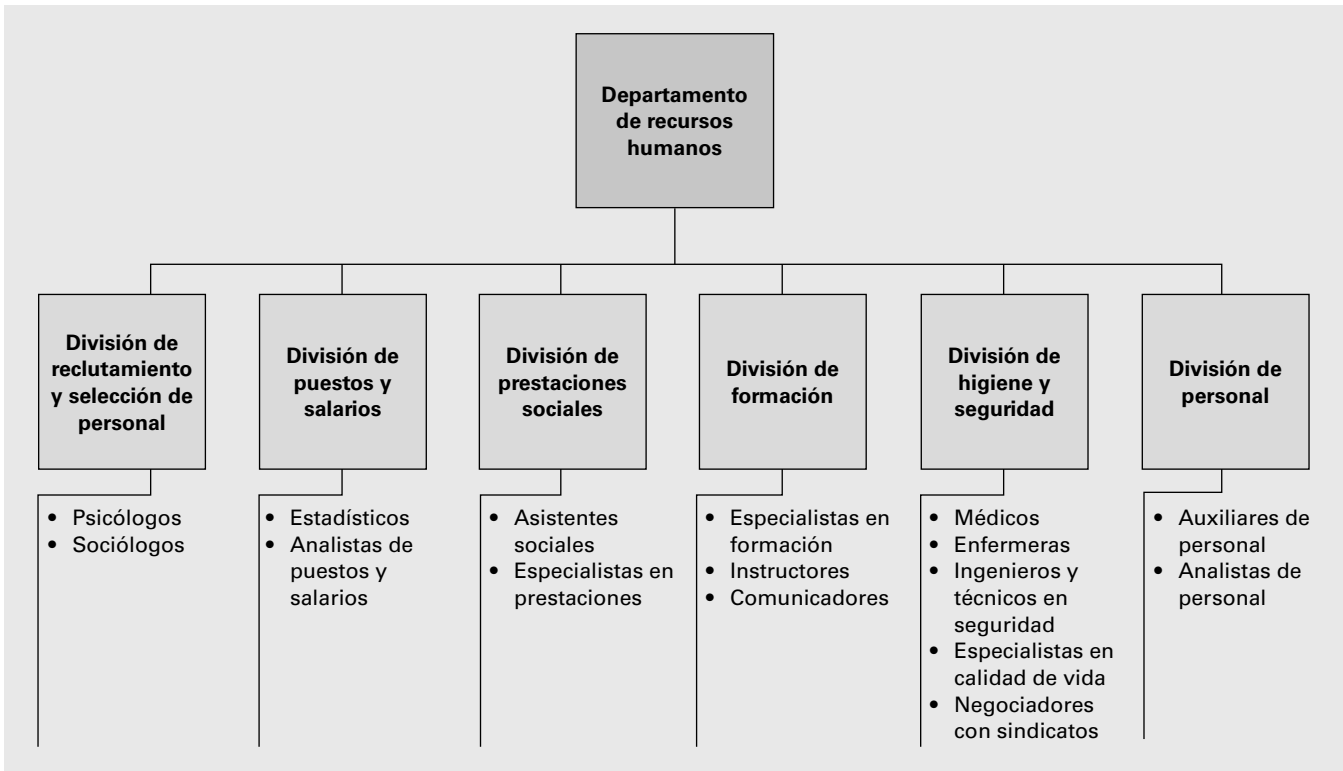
Departamento de recursos humanos

División de reclutamiento y selección de personal

• Psicólogos
• Sociólogos

División de puestos y salarios

• Estadísticos
• Analistas de puestos y salarios

División de prestaciones sociales

• Asistentes sociales
• Especialistas en prestaciones

División de formación

• Especialistas en formación
• Instructores
• Comunicadores

División de higiene y seguridad

• Médicos
• Enfermeras
• Ingenieros y técnicos en seguridad
• Especialistas en calidad de vida
• Negociadores con sindicatos

División de personal

• Auxiliares de personal
• Analistas de personal